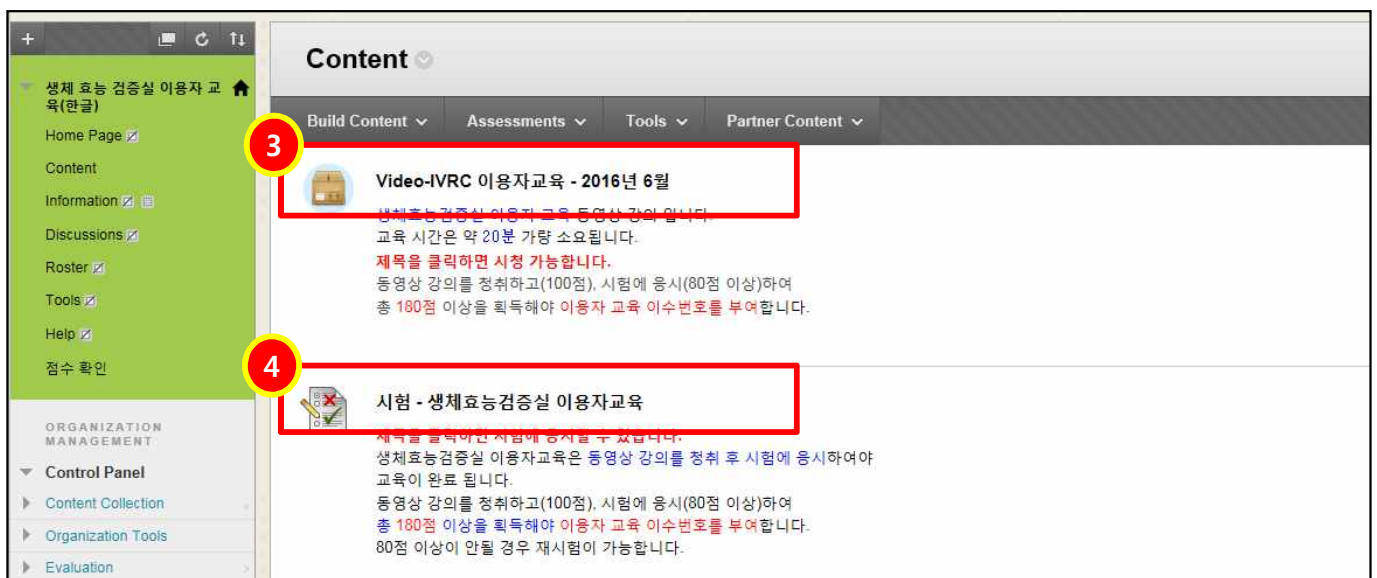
+

생체 효능 검증실 이용자 교육(한글)

Home Page

Content

Information

Discussions

Roster

Tools

Help

점수 확인

ORGANIZATION MANAGEMENT

Control Panel

Content Collection

Organization Tools

Evaluation

Content

Build Content

Assessments

Tools

Partner Content

3

Video-IVRC 이용자교육 - 2016년 6월

생체효능검증실 이용자 교육 동영상 강의 입니다.
교육 시간은 약 20분 가량 소요됩니다.
제목을 클릭하면 시청 가능합니다.
동영상 강의를 청취하고(100점), 시험에 응시(80점 이상)하여
총 180점 이상을 획득해야 이용자 교육 이수번호를 부여합니다.

4

시험 - 생체효능검증실 이용자교육

제목을 클릭하면 시험에 응시할 수 있습니다.
생체효능검증실 이용자교육은 동영상 강의를 청취 후 시험에 응시하여야 교육이 완료 됩니다.
동영상 강의를 청취하고(100점), 시험에 응시(80점 이상)하여
총 180점 이상을 획득해야 이용자 교육 이수번호를 부여합니다.
80점 이상이 안될 경우 재시험이 가능합니다.